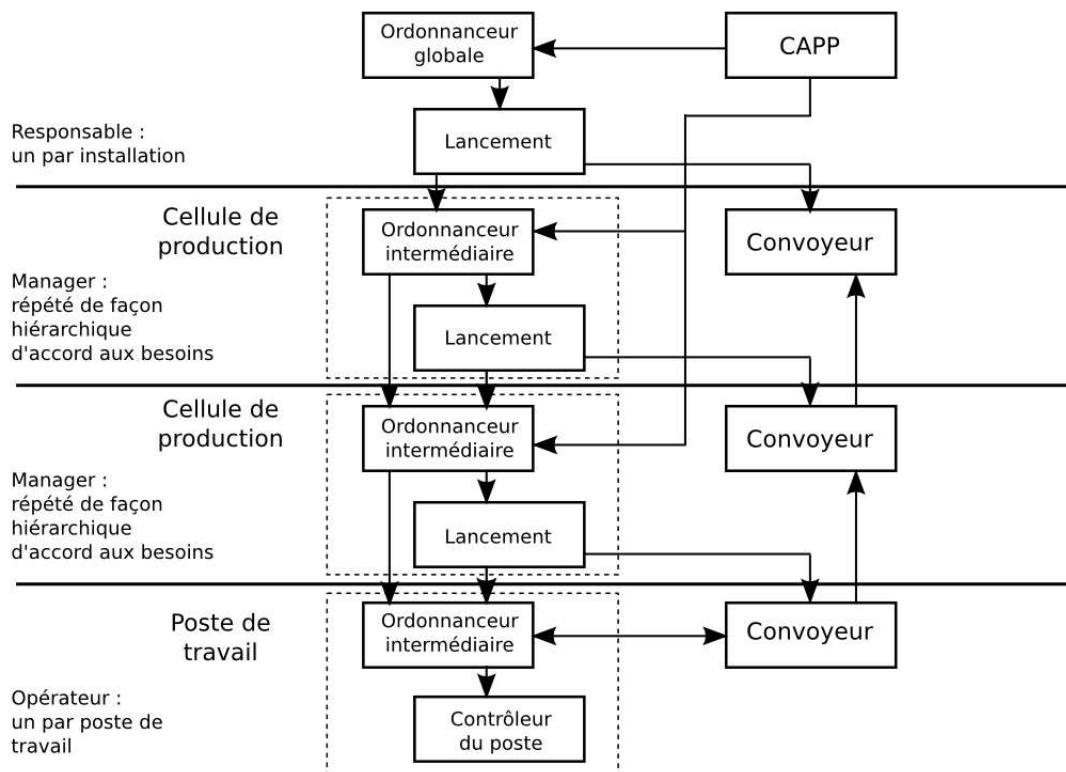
Ordonnanceur globale

CAPP

Responsable : un par installation

Lancement

Cellule de production

Manager : répété de façon hiérarchique d'accord aux besoins

Ordonnanceur intermédiaire

Convoyeur

Lancement

Cellule de production

Manager : répété de façon hiérarchique d'accord aux besoins

Ordonnanceur intermédiaire

Convoyeur

Lancement

Poste de travail

Opérateur : un par poste de travail

Ordonnanceur intermédiaire

Convoyeur

Contrôleur du poste